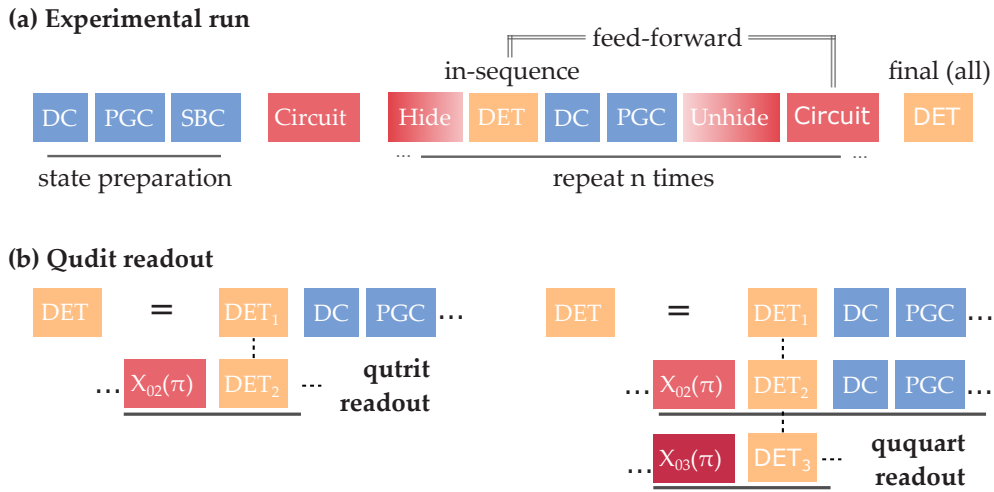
(a) Experimental run

feed-forward

in-sequence

final (all)

DC PGC SBC Circuit Hide DET DC PGC Unhide Circuit DET

state preparation

... repeat n times ...

(b) Qudit readout

DET = $DET_1$ DC PGC ...

... $X_{02}(\pi)$ $DET_2$ ... qutrit readout

DET = $DET_1$ DC PGC ...

... $X_{02}(\pi)$ $DET_2$ DC PGC ...

... $X_{03}(\pi)$ $DET_3$ ... ququart readout